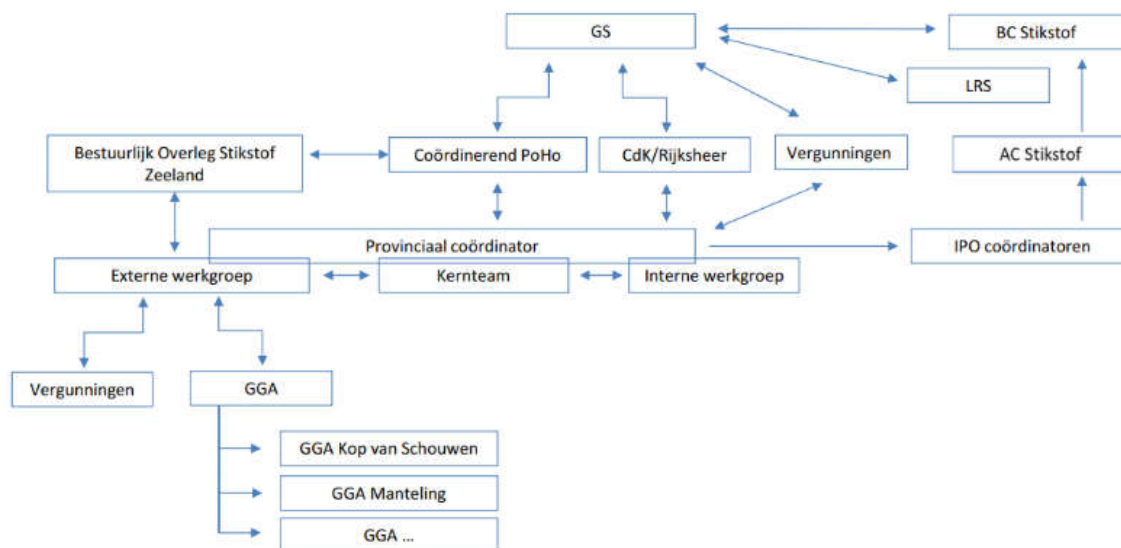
GS

BC Stikstof

LRS

Bestuurlijk Overleg Stikstof Zeeland

Coördinerend PoHo

CdK/Rijksheer

Vergunningen

AC Stikstof

Provinciaal coördinator

IPO coördinatoren

Externe werkgroep

Kernteam

Interne werkgroep

Vergunningen

GGA

GGA Kop van Schouwen

GGA Manteling

GGA ...